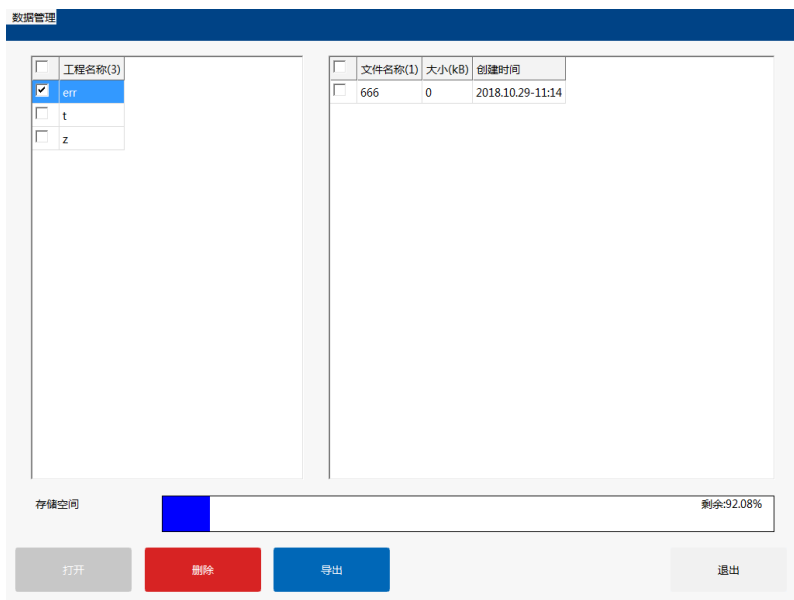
数据管理

| | 工程名称(3) |
|---|---|
| ☑ | err |
| ☐ | t |
| ☐ | z |

| | 文件名称(1) | 大小(kB) | 创建时间 |
|---|---|---|---|
| ☐ | 666 | 0 | 2018.10.29-11:14 |

存储空间

剩余:92.08%

打开 删除 导出 退出